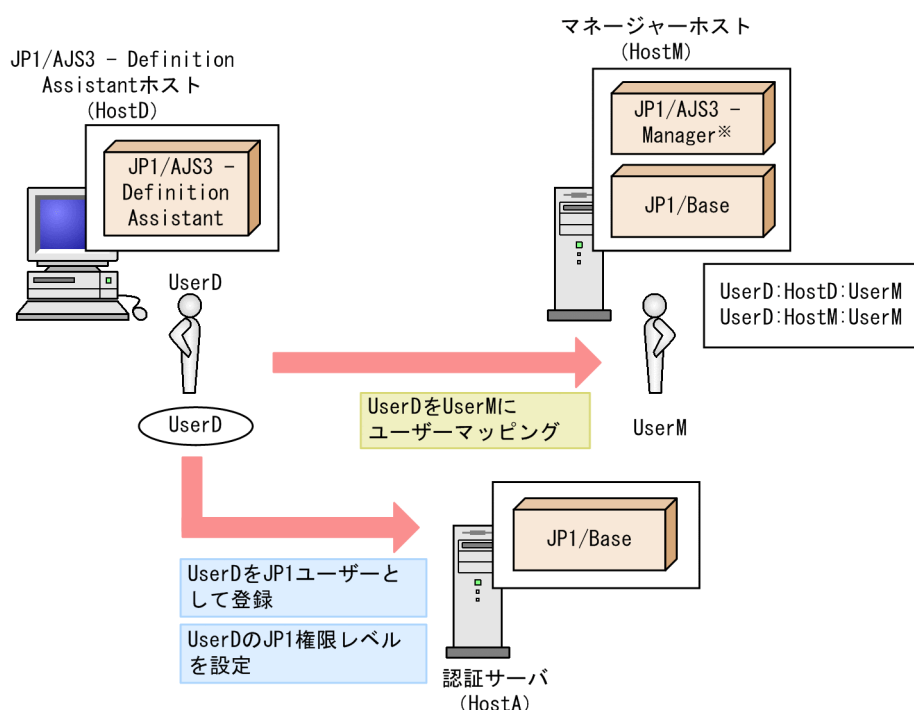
JP1/AJS3 - Definition Assistantホスト
(HostD)

JP1/AJS3 - Definition Assistant

マネージャーホスト
(HostM)

JP1/AJS3 - Manager※

JP1/Base

UserD

UserD:HostD:UserM
UserD:HostM:UserM

UserD

UserDをUserMにユーザーマッピング

UserM

JP1/Base

UserDをJP1ユーザーとして登録

UserDのJP1権限レベルを設定

認証サーバ
(HostA)